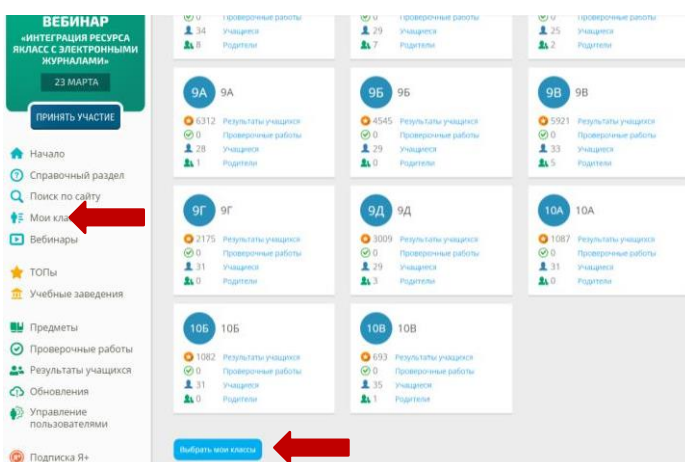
ВЕБИНАР
«ИНТЕГРАЦИЯ РЕСУРСА ЯКЛАСС С ЭЛЕКТРОННЫМИ ЖУРНАЛАМИ»
23 МАРТА
ПРИНЯТЬ УЧАСТИЕ

Начало
Справочный раздел
Поиск по сайту
Мои кла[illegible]
Вебинары
ТОПы
Учебные заведения
Предметы
Проверочные работы
Результаты учащихся
Обновления
Управление пользователями
Подписка Я+

0 Проверочные работы
34 Учащиеся
8 Родители

0 Проверочные работы
29 Учащиеся
7 Родители

0 Проверочные работы
25 Учащиеся
2 Родители

9А 9А
6312 Результаты учащихся
0 Проверочные работы
28 Учащиеся
1 Родители

9Б 9Б
4545 Результаты учащихся
0 Проверочные работы
29 Учащиеся
0 Родители

9В 9В
5921 Результаты учащихся
0 Проверочные работы
33 Учащиеся
5 Родители

9Г 9Г
2175 Результаты учащихся
0 Проверочные работы
31 Учащиеся
0 Родители

9Д 9Д
3009 Результаты учащихся
0 Проверочные работы
29 Учащиеся
3 Родители

10А 10А
1087 Результаты учащихся
0 Проверочные работы
31 Учащиеся
0 Родители

10Б 10Б
1082 Результаты учащихся
0 Проверочные работы
31 Учащиеся
0 Родители

10В 10В
693 Результаты учащихся
0 Проверочные работы
35 Учащиеся
1 Родители

Выбрать мои классы